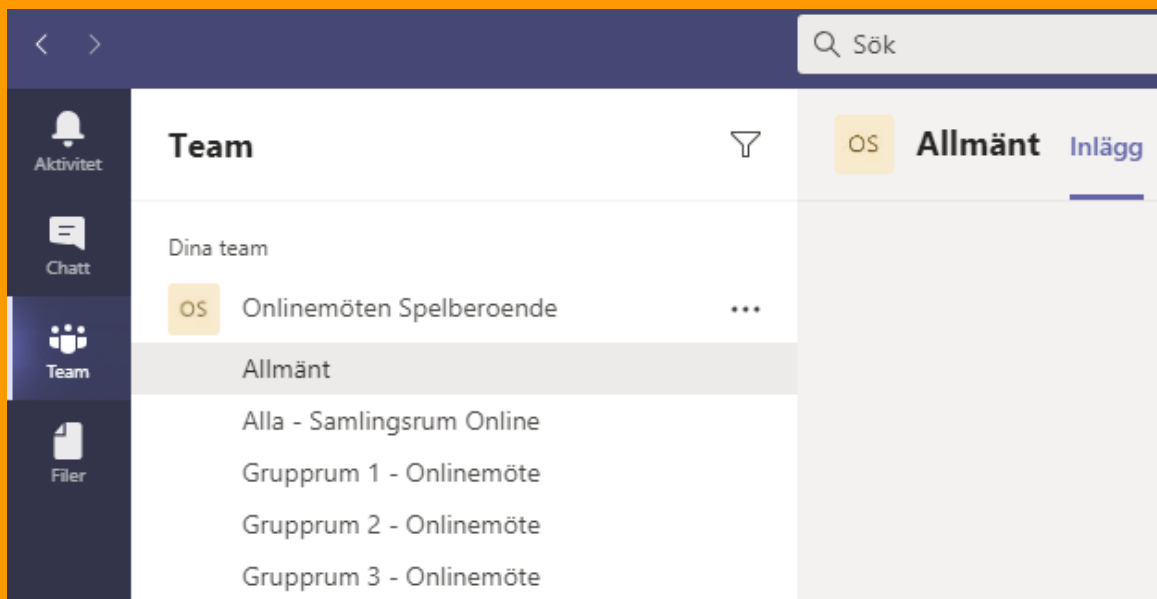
<
>
Sök

Aktivitet
Chatt
Team
Filer

Team

Dina team
OS Onlinemöten Spelberoende •••
Allmänt
Alla - Samlingsrum Online
Grupprum 1 - Onlinemöte
Grupprum 2 - Onlinemöte
Grupprum 3 - Onlinemöte

OS Allmänt Inlägg